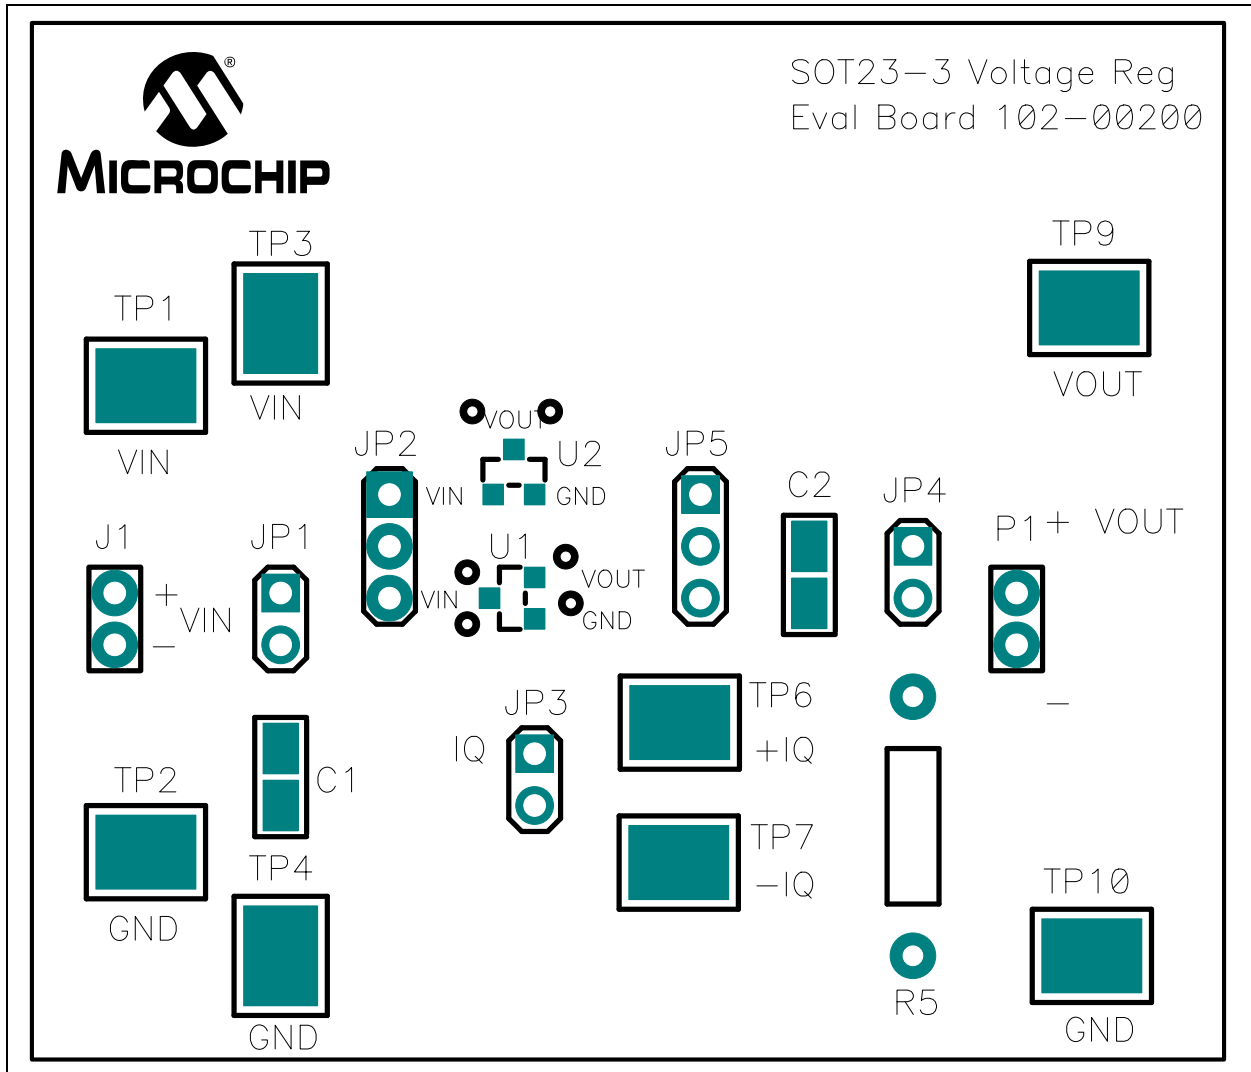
MICROCHIP

SOT23–3 Voltage Reg
Eval Board 102–00200

TP3
TP1
VIN
VIN
TP9
VOUT

JP2
VOUT
U2
VIN
GND
JP5
C2
JP4
P1+ VOUT

J1
JP1
+
VIN
–
U1
VOUT
VIN
GND

JP3
IQ
TP6
+IQ
–

TP2
C1
GND
TP4
GND
TP7
–IQ
R5
TP10
GND